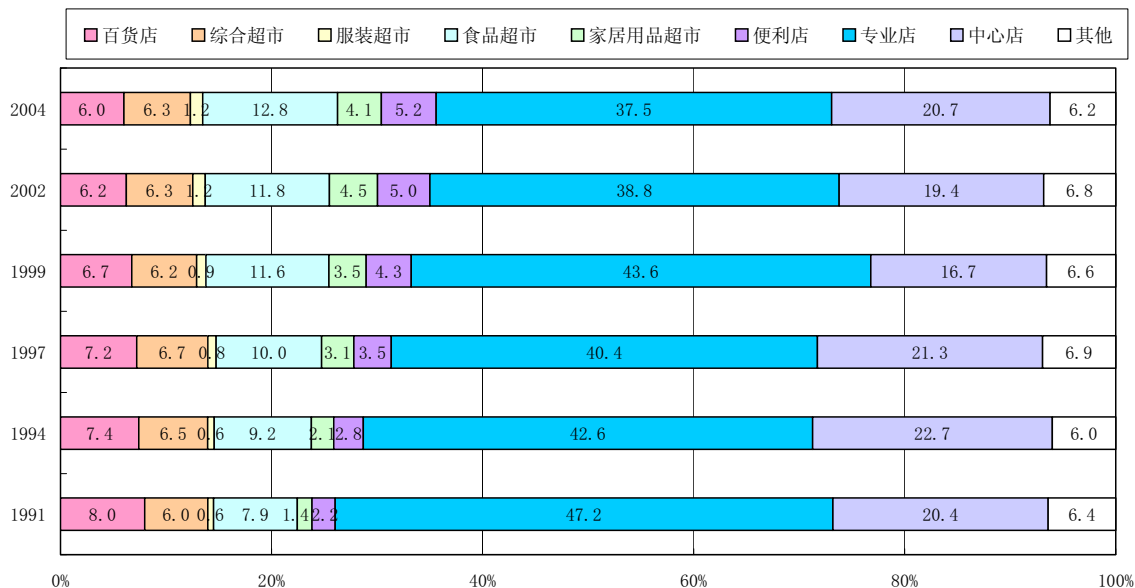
百货店　综合超市　服装超市　食品超市　家居用品超市　便利店　专业店　中心店　其他

| | 百货店 | 综合超市 | 服装超市 | 食品超市 | 家居用品超市 | 便利店 | 专业店 | 中心店 | 其他 |
|---|---|---|---|---|---|---|---|---|---|
| 2004 | 6.0 | 6.3 | 1.2 | 12.8 | 4.1 | 5.2 | 37.5 | 20.7 | 6.2 |
| 2002 | 6.2 | 6.3 | 1.2 | 11.8 | 4.5 | 5.0 | 38.8 | 19.4 | 6.8 |
| 1999 | 6.7 | 6.2 | 0.9 | 11.6 | 3.5 | 4.3 | 43.6 | 16.7 | 6.6 |
| 1997 | 7.2 | 6.7 | 0.8 | 10.0 | 3.1 | 3.5 | 40.4 | 21.3 | 6.9 |
| 1994 | 7.4 | 6.5 | 0.6 | 9.2 | 2.1 | 2.8 | 42.6 | 22.7 | 6.0 |
| 1991 | 8.0 | 6.0 | 0.6 | 7.9 | 1.4 | 2.2 | 47.2 | 20.4 | 6.4 |

0%　20%　40%　60%　80%　100%